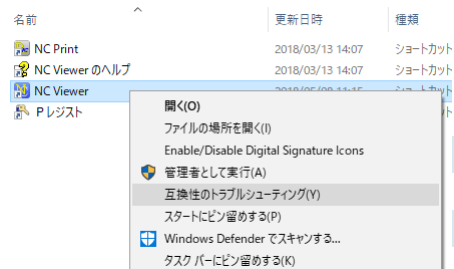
名前 | 更新日時 | 種類

NC Print 2018/03/13 14:07 ショートカット
NC Viewer のヘルプ 2018/03/13 14:07 ショートカット
NC Viewer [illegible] ショートカット
P レジスト

開く(O)
ファイルの場所を開く(I)
Enable/Disable Digital Signature Icons
管理者として実行(A)
互換性のトラブルシューティング(Y)
スタートにピン留めする(P)
Windows Defender でスキャンする...
タスク バーにピン留めする(K)